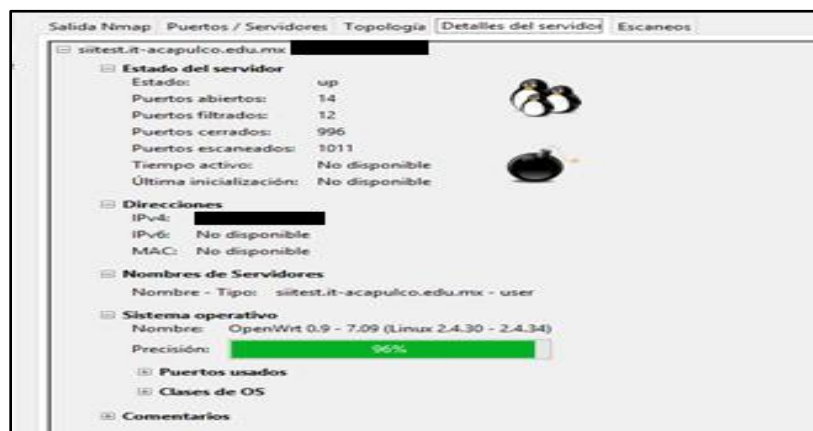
Salida Nmap | Puertos / Servidores | Topología | Detalles del servidor | Escaneos

siitest.it-acapulco.edu.mx

Estado del servidor

| | |
|---|---|
| Estado: | up |
| Puertos abiertos: | 14 |
| Puertos filtrados: | 12 |
| Puertos cerrados: | 996 |
| Puertos escaneados: | 1011 |
| Tiempo activo: | No disponible |
| Última inicialización: | No disponible |

Direcciones

IPv4:
IPv6: No disponible
MAC: No disponible

Nombres de Servidores

Nombre - Tipo: siitest.it-acapulco.edu.mx - user

Sistema operativo

Nombre: OpenWrt 0.9 - 7.09 (Linux 2.4.30 - 2.4.34)
Precisión: 96%

Puertos usados

Clases de OS

Comentarios